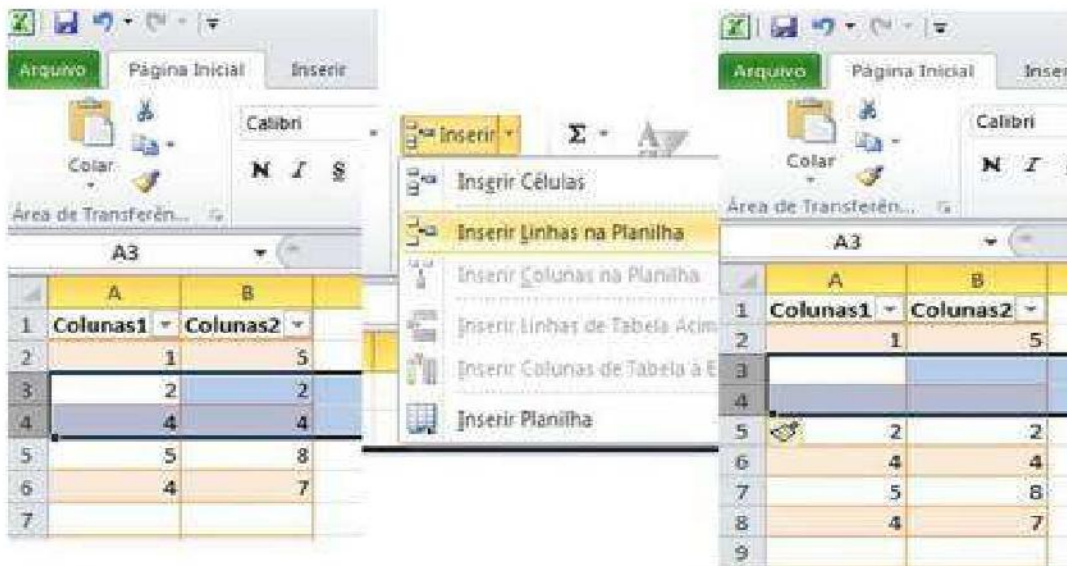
Arquivo | Página Inicial | Inserir

Colar

Área de Transferên...

Calibri

N I S

A3

| | A | B |
|---|---|---|
| 1 | Colunas1 | Colunas2 |
| 2 | 1 | 5 |
| 3 | 2 | 2 |
| 4 | 4 | 4 |
| 5 | 5 | 8 |
| 6 | 4 | 7 |
| 7 | | |

Inserir

Σ

Inserir Células

Inserir Linhas na Planilha

Inserir Colunas na Planilha

Inserir Linhas de Tabela Acim

Inserir Colunas de Tabela à E

Inserir Planilha

Arquivo | Página Inicial | Inser

Colar

Área de Transferên...

Calibri

N I

A3

| | A | B |
|---|---|---|
| 1 | Colunas1 | Colunas2 |
| 2 | 1 | 5 |
| 3 | | |
| 4 | | |
| 5 | 2 | 2 |
| 6 | 4 | 4 |
| 7 | 5 | 8 |
| 8 | 4 | 7 |
| 9 | | |